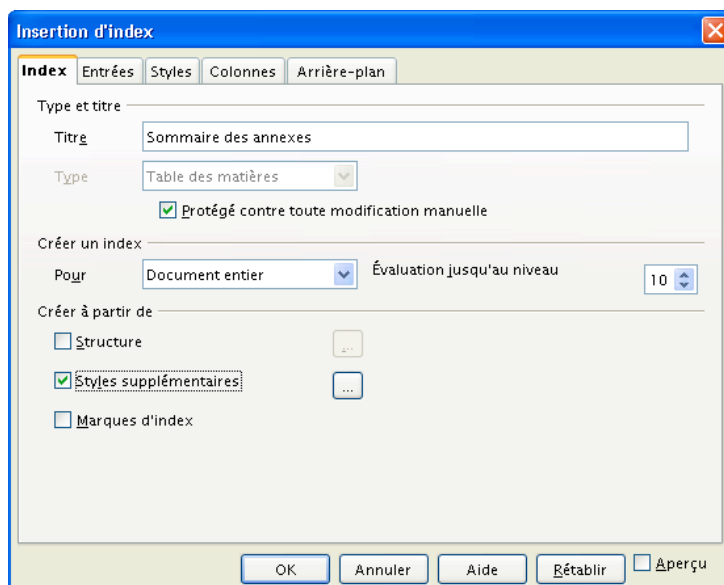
Insertion d'index

Index | Entrées | Styles | Colonnes | Arrière-plan

Type et titre

Titre Sommaire des annexes

Type Table des matières

Protégé contre toute modification manuelle

Créer un index

Pour Document entier

Évaluation jusqu'au niveau 10

Créer à partir de

Structure

...

Styles supplémentaires

...

Marques d'index

OK Annuler Aide Rétablir Aperçu